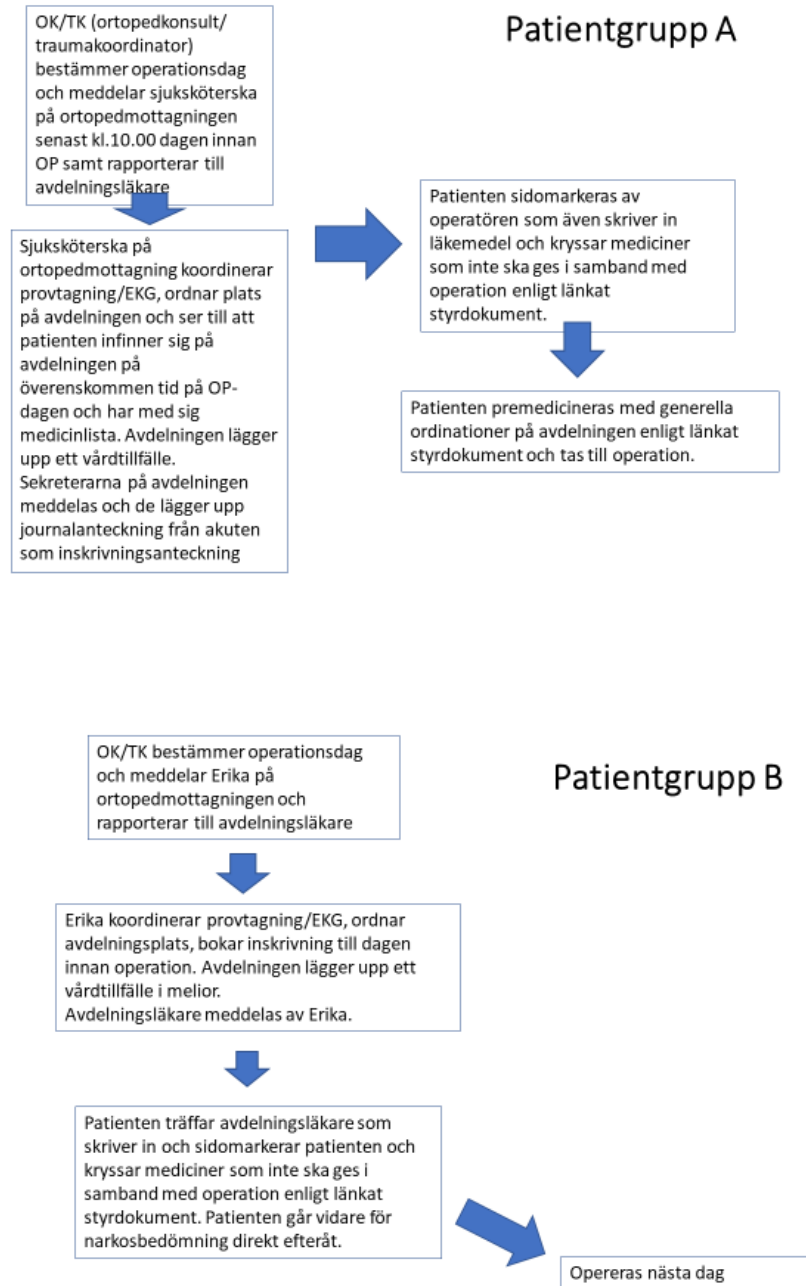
Patientgrupp A

OK/TK (ortopedkonsult/ traumakoordinator) bestämmer operationsdag och meddelar sjuksköterska på ortopedmottagningen senast kl.10.00 dagen innan OP samt rapporterar till avdelningsläkare

Sjuksköterska på ortopedmottagning koordinerar provtagning/EKG, ordnar plats på avdelningen och ser till att patienten infinner sig på avdelningen på överenskommen tid på OP-dagen och har med sig medicinlista. Avdelningen lägger upp ett vårdtillfälle.
Sekreterarna på avdelningen meddelas och de lägger upp journalanteckning från akuten som inskrivningsanteckning

Patienten sidomarkeras av operatören som även skriver in läkemedel och kryssar mediciner som inte ska ges i samband med operation enligt länkat styrdokument.

Patienten premedicineras med generella ordinationer på avdelningen enligt länkat styrdokument och tas till operation.

Patientgrupp B

OK/TK bestämmer operationsdag och meddelar Erika på ortopedmottagningen och rapporterar till avdelningsläkare

Erika koordinerar provtagning/EKG, ordnar avdelningsplats, bokar inskrivning till dagen innan operation. Avdelningen lägger upp ett vårdtillfälle i melior.
Avdelningsläkare meddelas av Erika.

Patienten träffar avdelningsläkare som skriver in och sidomarkerar patienten och kryssar mediciner som inte ska ges i samband med operation enligt länkat styrdokument. Patienten går vidare för narkosbedömning direkt efteråt.

Opereras nästa dag